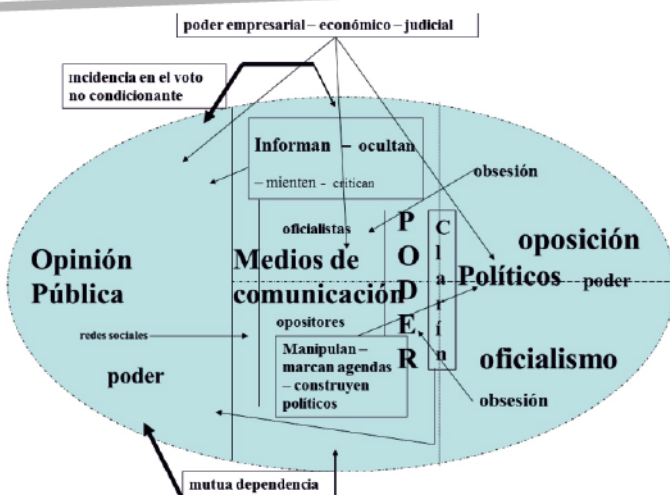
poder empresarial – económico – judicial

incidencia en el voto no condicionante

Informan – ocultan
– mienten – critican

obsesión

oficialistas

Opinión Pública

Medios de comunicación

PODER

Clarín

oposición

Políticos

poder

redes sociales

opositores

Manipulan – marcan agendas – construyen políticos

oficialismo

poder

obsesión

mutua dependencia